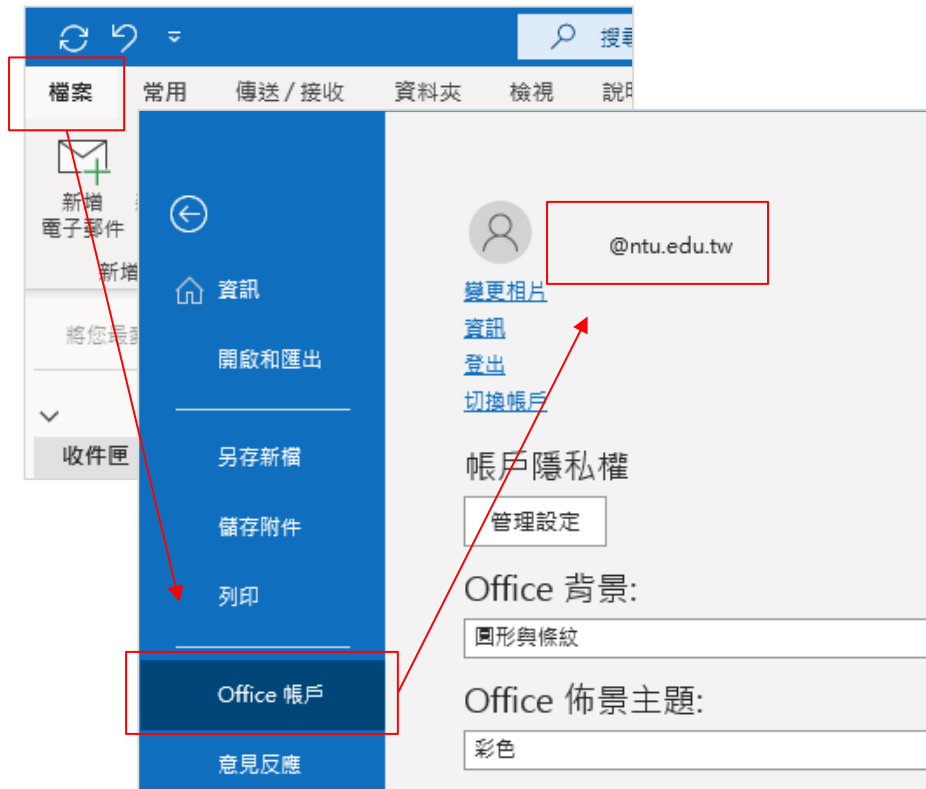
搜尋

檔案 常用 傳送 / 接收 資料夾 檢視 說明

新增電子郵件

新增

將您最

收件匣

資訊

開啟和匯出

另存新檔

儲存附件

列印

Office 帳戶

意見反應

@ntu.edu.tw

變更相片

資訊

登出

切換帳戶

帳戶隱私權

管理設定

Office 背景:

圓形與條紋

Office 佈景主題:

彩色